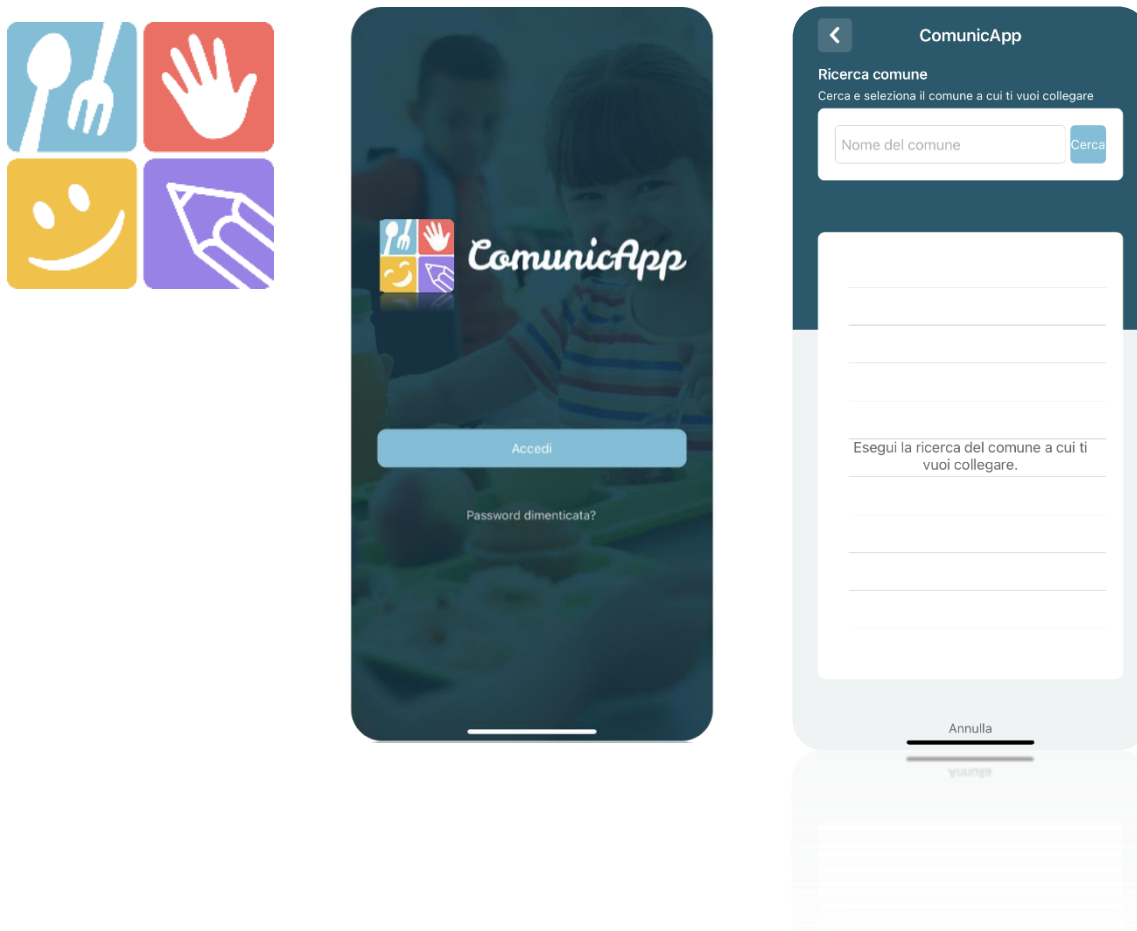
ComunicApp

Accedi

Password dimenticata?

ComunicApp

Ricerca comune

Cerca e seleziona il comune a cui ti vuoi collegare

Nome del comune

Cerca

Esegui la ricerca del comune a cui ti vuoi collegare.

Annulla